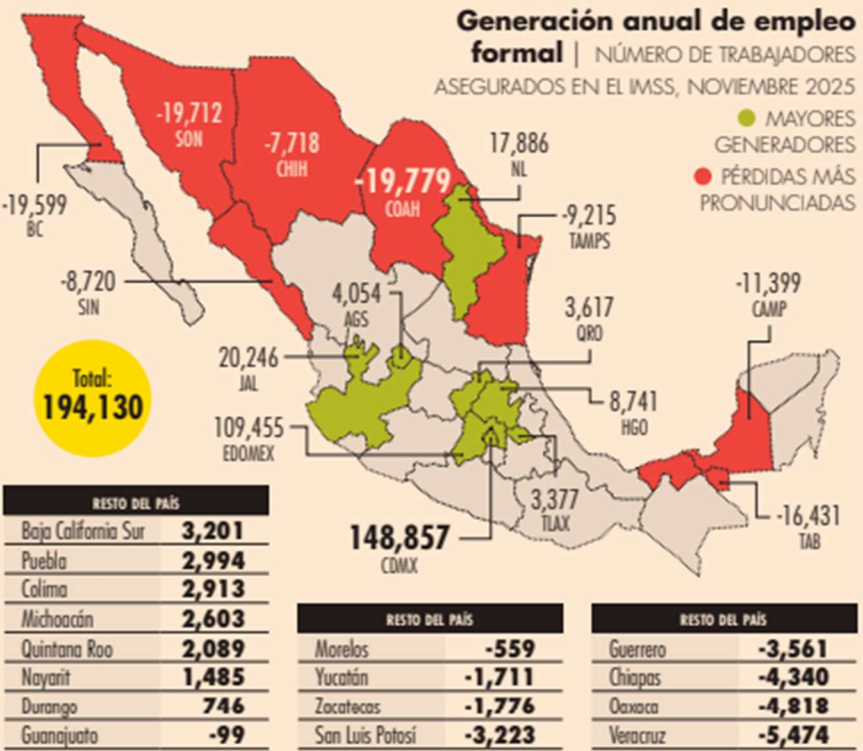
Generación anual de empleo formal | NÚMERO DE TRABAJADORES ASEGURADOS EN EL IMSS, NOVIEMBRE 2025

MAYORES GENERADORES

PÉRDIDAS MÁS PRONUNCIADAS

-19,712 SON

-7,718 CHIH

-19,779 COAH

17,886 NL

-9,215 TAMPS

-19,599 BC

-8,720 SIN

4,054 AGS

3,617 QRO

-11,399 CAMP

20,246 JAL

8,741 HGO

109,455 EDOMEX

3,377 TLAX

-16,431 TAB

148,857 CDMX

Total: 194,130

| RESTO DEL PAÍS | |
|---|---|
| Baja California Sur | 3,201 |
| Puebla | 2,994 |
| Colima | 2,913 |
| Michoacán | 2,603 |
| Quintana Roo | 2,089 |
| Nayarit | 1,485 |
| Durango | 746 |
| Guanajuato | -99 |

| RESTO DEL PAÍS | |
|---|---|
| Morelos | -559 |
| Yucatán | -1,711 |
| Zacatecas | -1,776 |
| San Luis Potosí | -3,223 |

| RESTO DEL PAÍS | |
|---|---|
| Guerrero | -3,561 |
| Chiapas | -4,340 |
| Oaxaca | -4,818 |
| Veracruz | -5,474 |